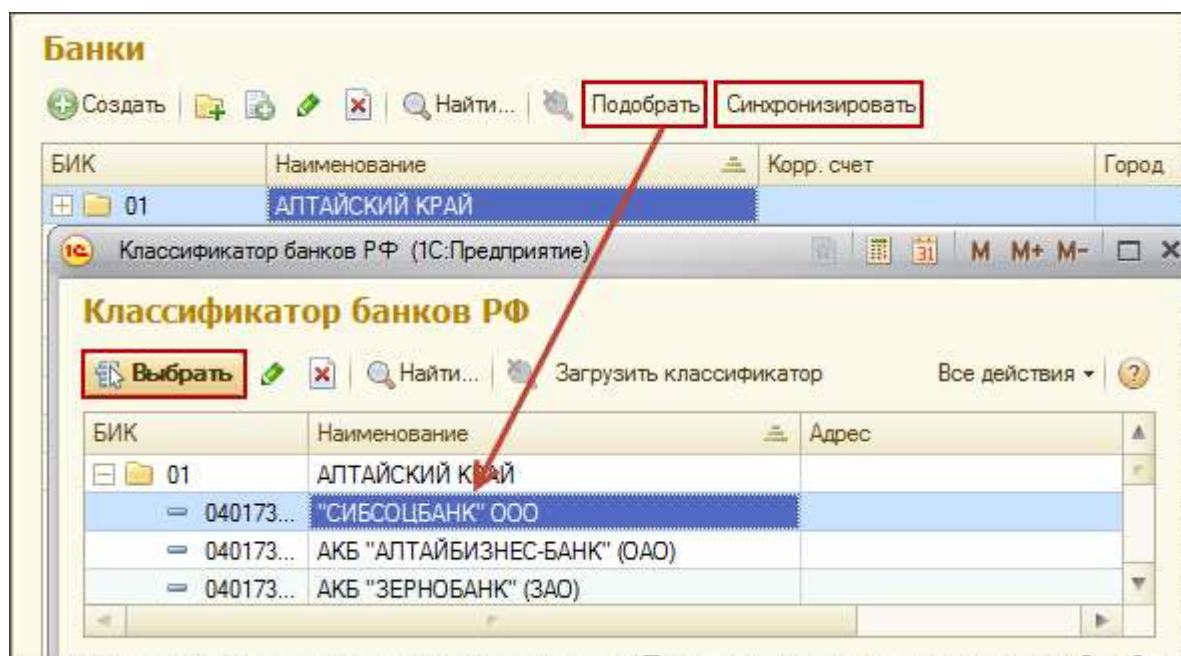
Банки

Создать | Найти... | Подобрать | Синхронизировать

| БИК | Наименование | Корр. счет | Город |
|---|---|---|---|
| 01 | АЛТАЙСКИЙ КРАЙ | | |

Классификатор банков РФ (1С:Предприятие) M M+ M-

Классификатор банков РФ

Выбрать | Найти... | Загрузить классификатор | Все действия ▾ | ?

| БИК | Наименование | Адрес |
|---|---|---|
| 01 | АЛТАЙСКИЙ КРАЙ | |
| 040173... | "СИБСОЦБАНК" ООО | |
| 040173... | АКБ "АЛТАЙБИЗНЕС-БАНК" (ОАО) | |
| 040173... | АКБ "ЗЕРНОБАНК" (ЗАО) | |